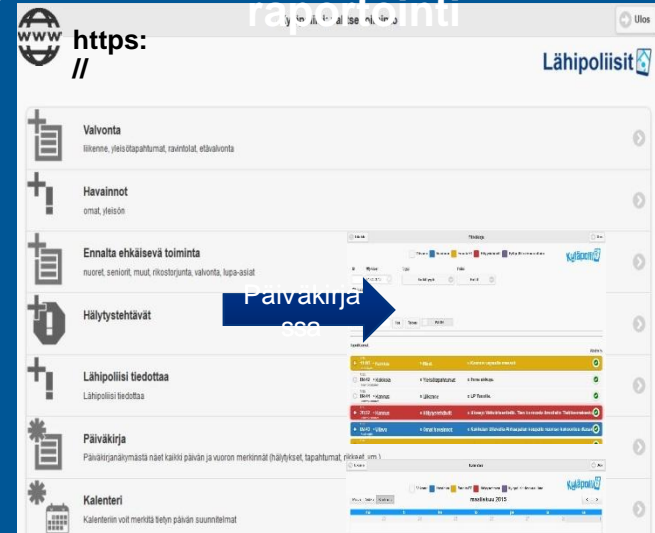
raportointi

https://

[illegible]

Ulos

Lähipoliisit

Valvonta
liikenne, yleisötapahtumat, ravintolat, etävalvonta

Havainnot
omat, yleisön

Ennalta ehkäisevä toiminta
nuoret, seniorit, muut, rikostorjunta, valvonta, lupa-asiat

Hälytystehtävät

Lähipoliisi tiedottaa
Lähipoliisi tiedottaa

Päiväkirja
Päiväkirjanäkymästä näet kaikki päivän ja vuoron merkinnät (hälytykset, tapahtumat, rikkeet, ym.)

Kalenteri
Kalenteriin voit merkitä tietyn päivän suunnitelmat

Päiväkirja
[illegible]

Päiväkirja

Kylipoliisi

Kalenteri

Kylipoliisi

maaliskuu 2015

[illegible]